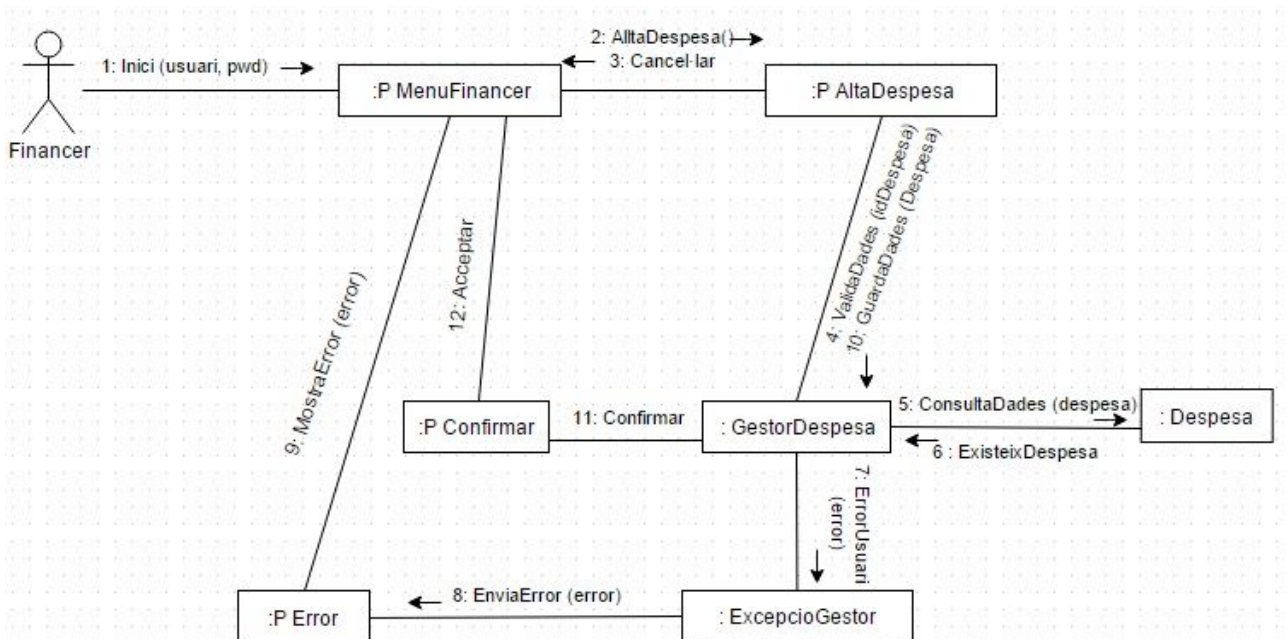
Financer

1: Inici (usuari, pwd)

2: AlltaDespesa()

3: Cancel·lar

:P MenuFinancer

:P AltaDespesa

4: ValidaDades (idDespesa)
10: GuardaDades (Despesa)

12: Acceptar

9: MosraError (error)

:P Confirmar

11: Confirmar

: GestorDespesa

5: ConsultaDades (despesa)

: Despesa

6 : ExisteixDespesa

7: ErrorUsuari (error)

:P Error

8: EnviaError (error)

: ExcepcioGestor